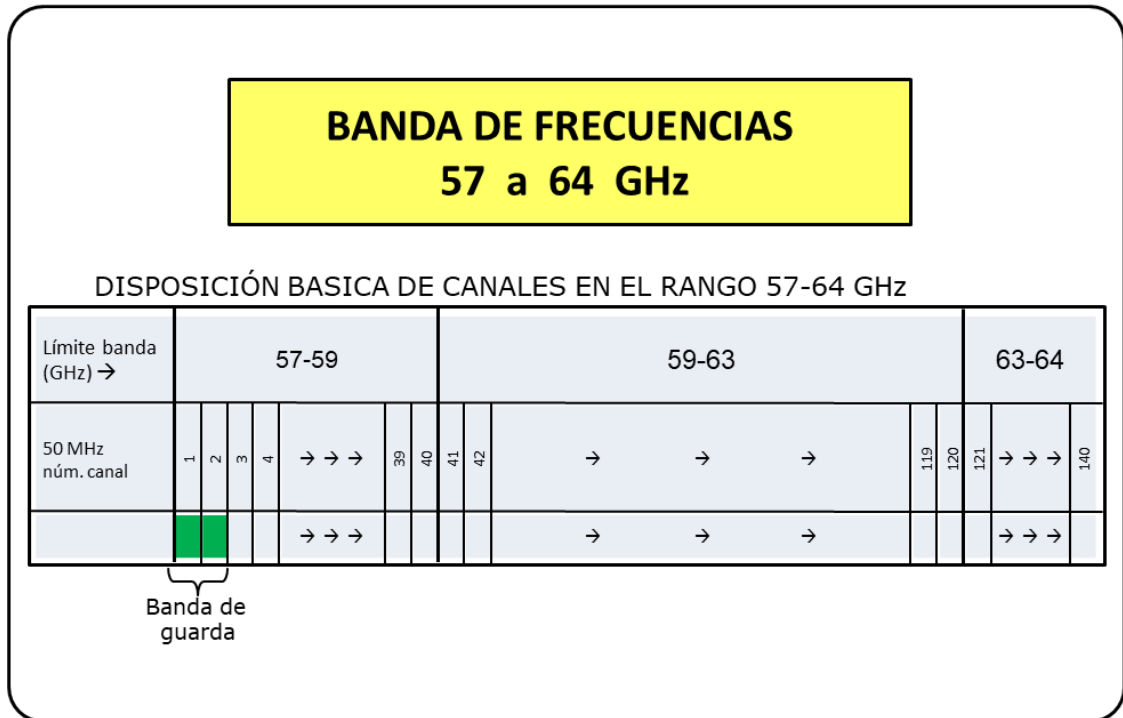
BANDA DE FRECUENCIAS
57 a 64 GHz

DISPOSICIÓN BASICA DE CANALES EN EL RANGO 57-64 GHz

| Límite banda (GHz) → | 57-59 | | | | | | | 59-63 | | | | | | | | 63-64 | | |
|---|---|---|---|---|---|---|---|---|---|---|---|---|---|---|---|---|---|---|
| 50 MHz núm. canal | 1 | 2 | 3 | 4 | → → → | 39 | 40 | 41 | 42 | → | → | → | 119 | 120 | 121 | → → → | 140 |
| | | | | | → → → | | | | | → | → | → | | | | → → → | |

Banda de guarda